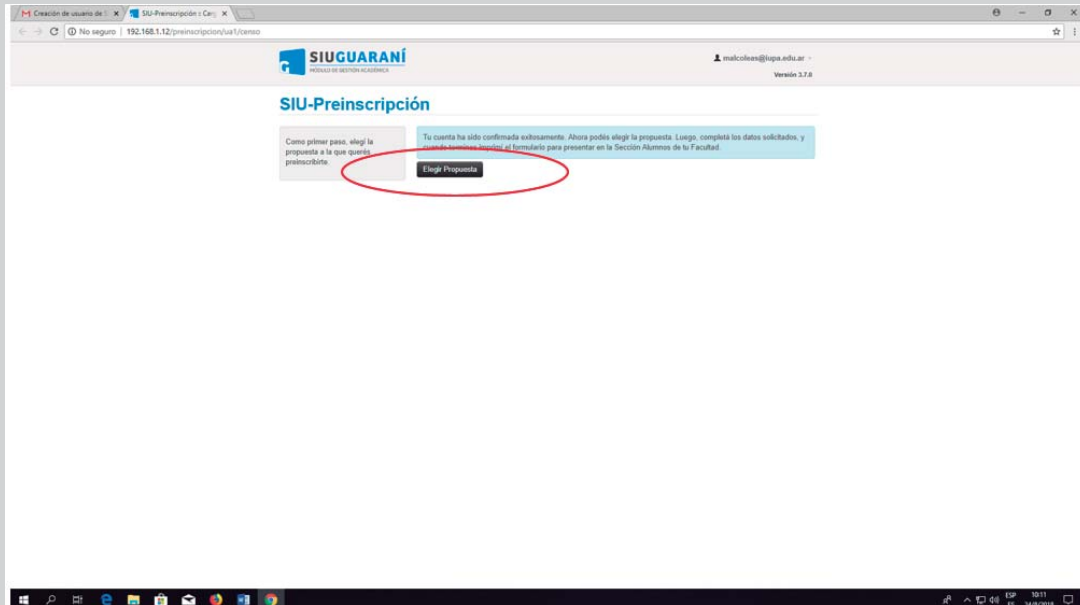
Creación de usuario de S ×
SIU-Preinscripción :: Carg ×

No seguro | 192.168.1.12/preinscripcion/ua1/censo

SIUGUARANÍ
MÓDULO DE GESTIÓN ACADÉMICA

malcoleas@iupa.edu.ar

Versión 3.7.0

SIU-Preinscripción

Como primer paso, elegí la propuesta a la que querés preinscribirte.

Tu cuenta ha sido confirmada exitosamente. Ahora podés elegir la propuesta. Luego, completá los datos solicitados, y cuando termines imprimí el formulario para presentar en la Sección Alumnos de tu Facultad.

Elegir Propuesta

ESP
10:11
24/8/2018